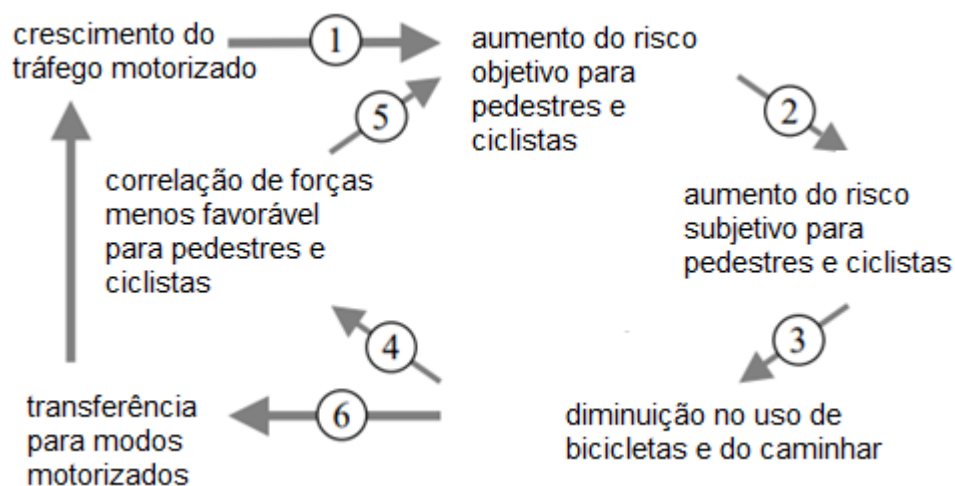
crescimento do tráfego motorizado

1

aumento do risco objetivo para pedestres e ciclistas

5

2

correlação de forças menos favorável para pedestres e ciclistas

aumento do risco subjetivo para pedestres e ciclistas

4

3

transferência para modos motorizados

6

diminuição no uso de bicicletas e do caminhar